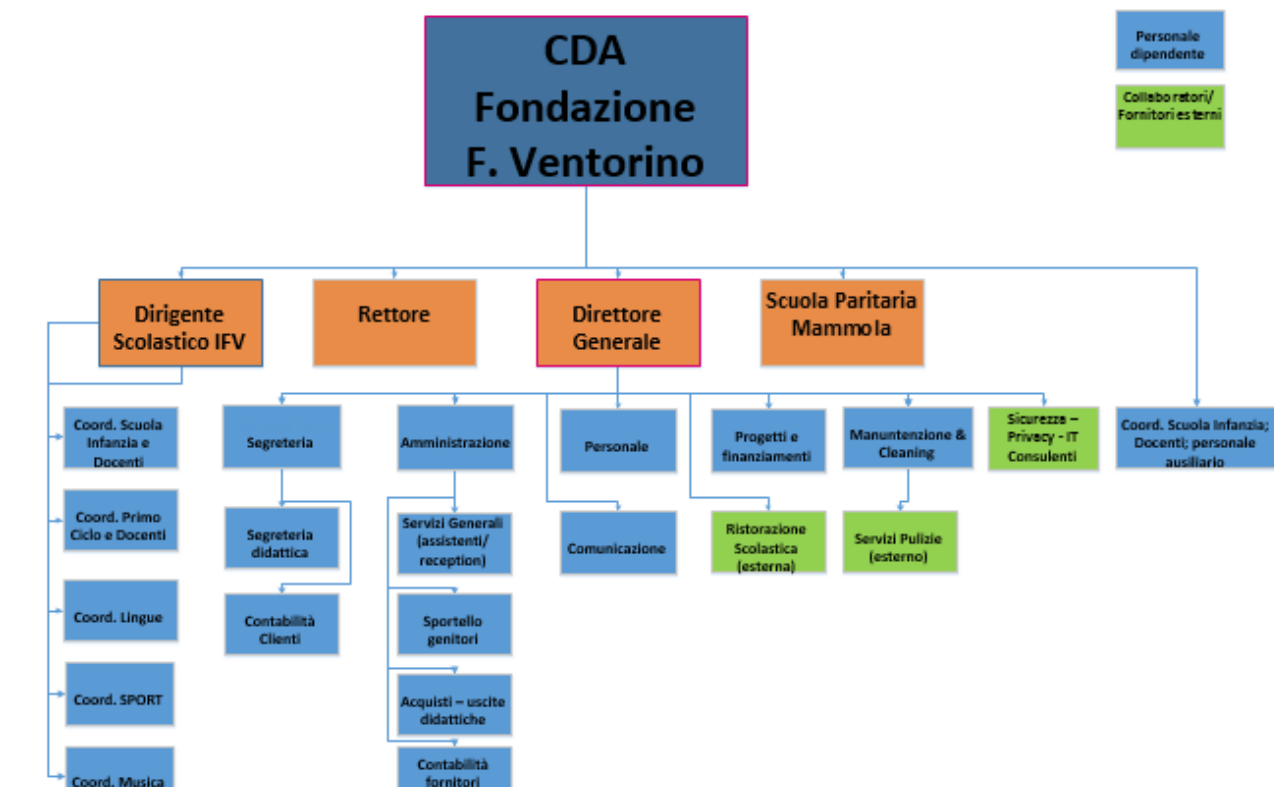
CDA
Fondazione
F. Ventorino

Personale dipendente

Collaboratori/ Fornitori esterni

Dirigente Scolastico IFV

Rettore

Direttore Generale

Scuola Paritaria Mammola

Coord. Scuola Infanzia e Docenti

Coord. Primo Ciclo e Docenti

Coord. Lingue

Coord. SPORT

Coord. Musica

Segreteria

Segreteria didattica

Contabilità Clienti

Amministrazione

Servizi Generali (assistenti/ reception)

Sportello genitori

Acquisti – uscite didattiche

Contabilità fornitori

Personale

Comunicazione

Progetti e finanziamenti

Ristorazione Scolastica (esterna)

Manuntenzione & Cleaning

Servizi Pulizie (esterno)

Sicurezza – Privacy - IT Consulenti

Coord. Scuola Infanzia; Docenti; personale ausiliario